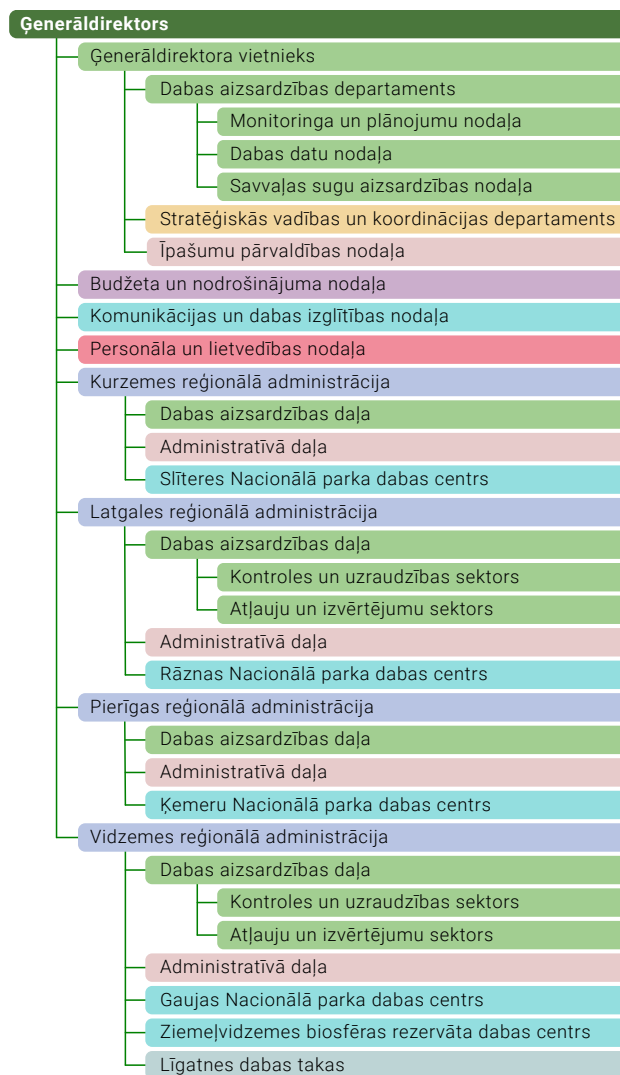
Ģenerāldirektors
Ģenerāldirektora vietnieks
Dabas aizsardzības departaments
Monitoringa un plānojumu nodaļa
Dabas datu nodaļa
Savvaļas sugu aizsardzības nodaļa
Stratēģiskās vadības un koordinācijas departaments
Īpašumu pārvaldības nodaļa
Budžeta un nodrošinājuma nodaļa
Komunikācijas un dabas izglītības nodaļa
Personāla un lietvedības nodaļa
Kurzemes reģionālā administrācija
Dabas aizsardzības daļa
Administratīvā daļa
Slīteres Nacionālā parka dabas centrs
Latgales reģionālā administrācija
Dabas aizsardzības daļa
Kontroles un uzraudzības sektors
Atļauju un izvērtējumu sektors
Administratīvā daļa
Rāznas Nacionālā parka dabas centrs
Pierīgas reģionālā administrācija
Dabas aizsardzības daļa
Administratīvā daļa
Ķemeru Nacionālā parka dabas centrs
Vidzemes reģionālā administrācija
Dabas aizsardzības daļa
Kontroles un uzraudzības sektors
Atļauju un izvērtējumu sektors
Administratīvā daļa
Gaujas Nacionālā parka dabas centrs
Ziemeļvidzemes biosfēras rezervāta dabas centrs
Līgatnes dabas takas